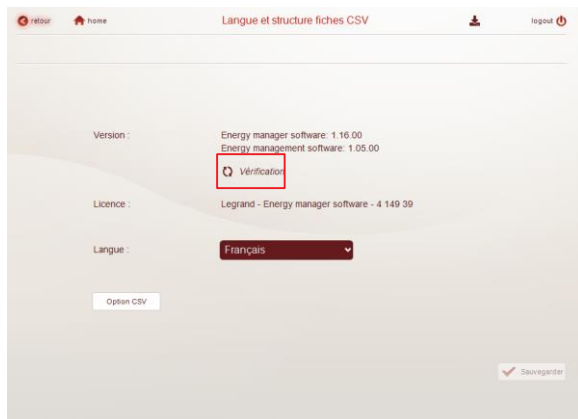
retour home Langue et structure fiches CSV logout

Version : Energy manager software: 1.16.00
Energy management software: 1.05.00

Vérification

Licence : Legrand - Energy manager software - 4 149 39

Langue : Français

Option CSV

Sauvegarder